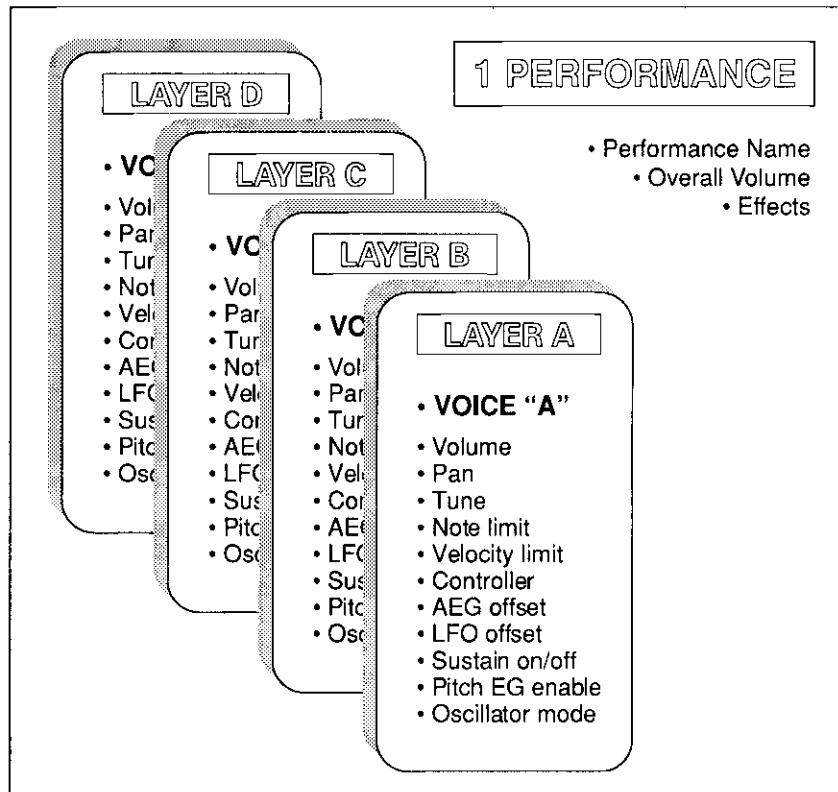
1 PERFORMANCE

• Performance Name
• Overall Volume
• Effects

LAYER D

• VO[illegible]

• Vol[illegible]
• Pa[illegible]
• Tur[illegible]
• Not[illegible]
• Vel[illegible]
• Cor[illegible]
• AE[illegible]
• LFO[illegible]
• Sus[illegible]
• Pitc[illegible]
• Osc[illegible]

LAYER C

• VO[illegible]

• Vol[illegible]
• Par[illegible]
• Tur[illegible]
• Not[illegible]
• Vel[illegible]
• Cor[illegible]
• AE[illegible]
• LFO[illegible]
• Sus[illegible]
• Pitc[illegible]
• Osc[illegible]

LAYER B

• VO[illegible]

• Vol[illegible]
• Par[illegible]
• Tur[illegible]
• Not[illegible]
• Vel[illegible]
• Cor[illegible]
• AE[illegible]
• LFO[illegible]
• Sus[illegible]
• Pitc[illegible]
• Osc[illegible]

LAYER A

• VOICE "A"

• Volume
• Pan
• Tune
• Note limit
• Velocity limit
• Controller
• AEG offset
• LFO offset
• Sustain on/off
• Pitch EG enable
• Oscillator mode